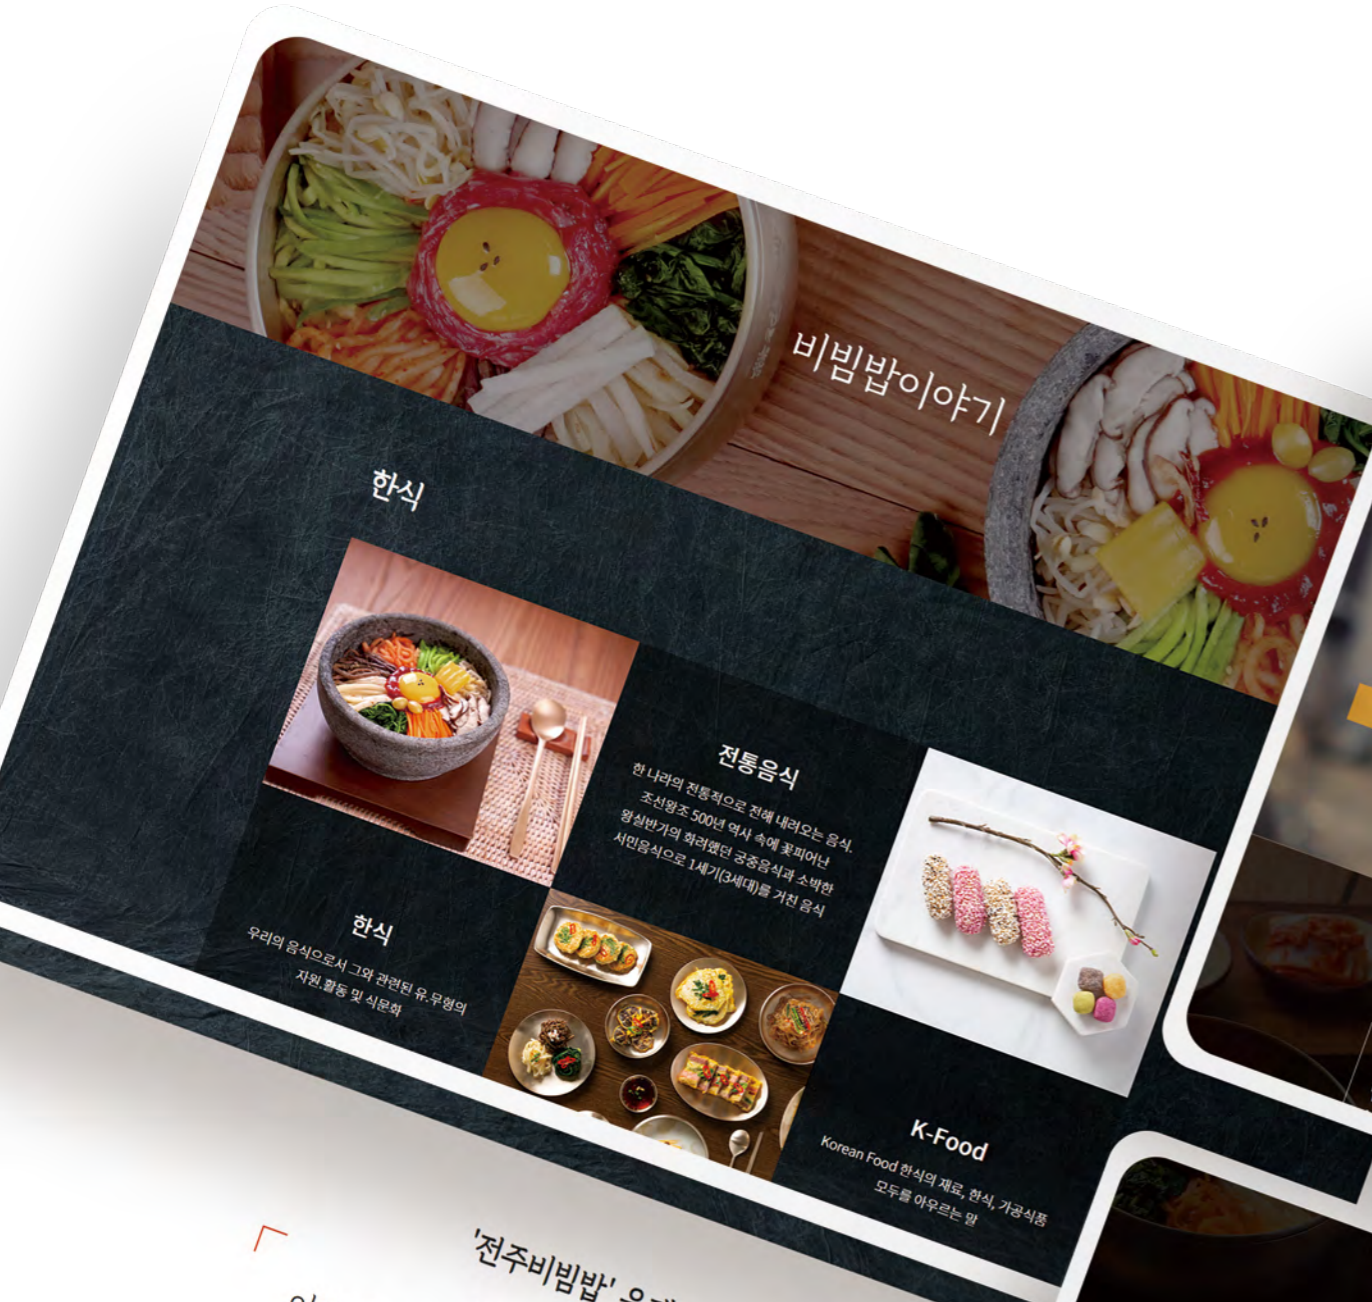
비빔밥이야기

한식

전통음식
한 나라의 전통적으로 전해 내려오는 음식.
조선왕조 500년 역사 속에 꽃피어난
왕실반가의 화려했던 궁중음식과 소박한
서민음식으로 1세기(3세대)를 거친 음식

한식
우리의 음식으로서 그와 관련된 유.무형의
자원.활동 및 식문화

K-Food
Korean Food 한식의 재료, 한식, 가공식품
모두를 아우르는 말

'전주비빔밥' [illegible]